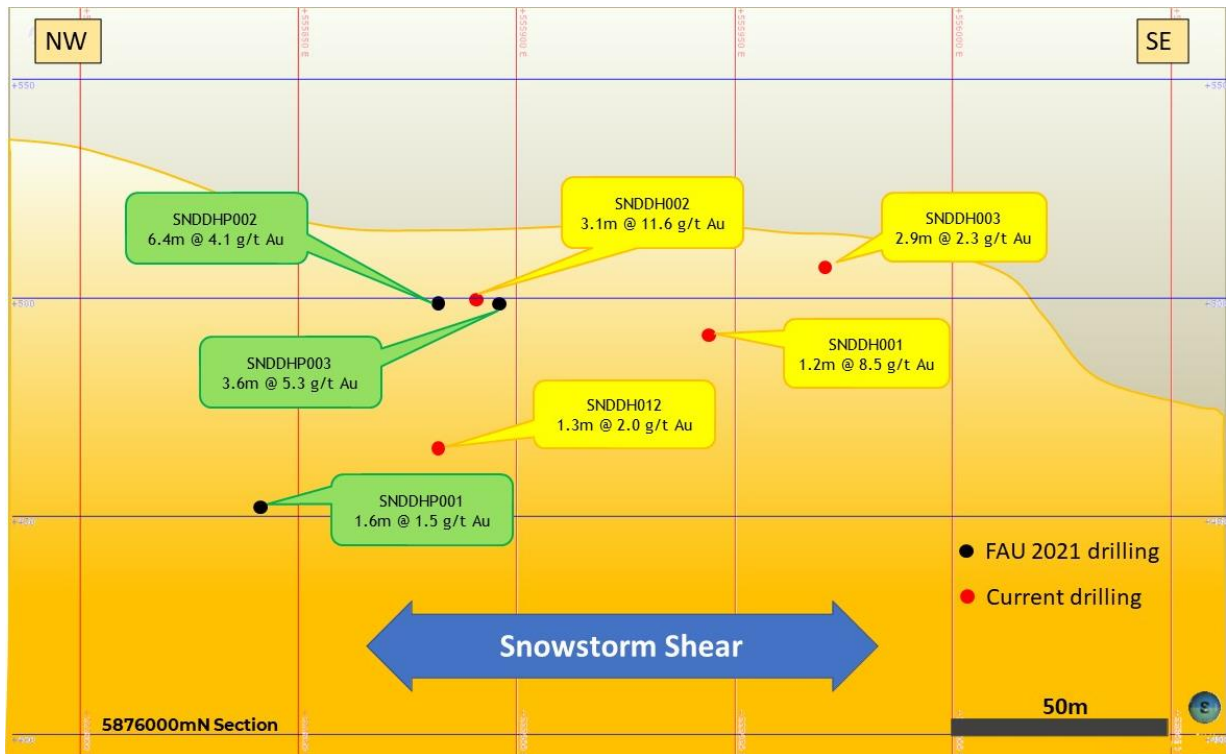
NW

SE

+555850 E

+555900 E

+555950 E

+556000 E

+550

+550

SNDDHP002
6.4m @ 4.1 g/t Au

SNDDH002
3.1m @ 11.6 g/t Au

SNDDH003
2.9m @ 2.3 g/t Au

+500

+500

SNDDH001
1.2m @ 8.5 g/t Au

SNDDHP003
3.6m @ 5.3 g/t Au

SNDDH012
1.3m @ 2.0 g/t Au

SNDDHP001
1.6m @ 1.5 g/t Au

+450

+450

● FAU 2021 drilling

● Current drilling

Snowstorm Shear

50m

5876000mN Section

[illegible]

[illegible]